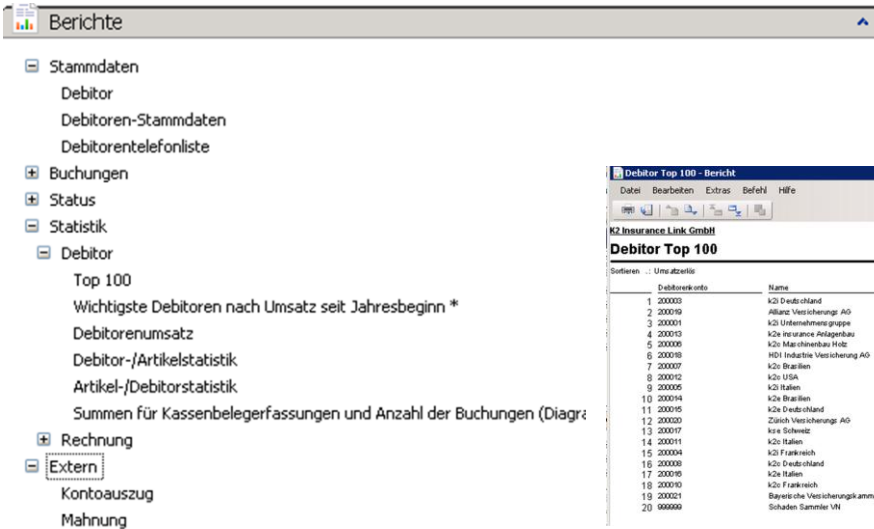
Berichte

Stammdaten
Debitor
Debitoren-Stammdaten
Debitorentelefonliste
Buchungen
Status
Statistik
Debitor
Top 100
Wichtigste Debitoren nach Umsatz seit Jahresbeginn *
Debitorenumsatz
Debitor-/Artikelstatistik
Artikel-/Debitorstatistik
Summen für Kassenbelegerfassungen und Anzahl der Buchungen (Diagra
Rechnung
Extern
Kontoauszug
Mahnung

Debitor Top 100 - Bericht
Datei Bearbeiten Extras Befehl Hilfe

K2 Insurance Link GmbH
Debitor Top 100
Sortieren ..: Umsatzerlös

| | Debitorenkonto | Name |
|---|---|---|
| 1 | 200003 | k2i Deutschland |
| 2 | 200019 | Allianz Versicherungs AG |
| 3 | 200001 | k2i Unternehmensgruppe |
| 4 | 200013 | k2e insurance Anlagenbau |
| 5 | 200006 | k2c Maschinenbau Holz |
| 6 | 200018 | HDI Industrie Versicherung AG |
| 7 | 200007 | k2c Brasilien |
| 8 | 200012 | k2c USA |
| 9 | 200005 | k2i Italien |
| 10 | 200014 | k2e Brasilien |
| 11 | 200015 | k2e Deutschland |
| 12 | 200020 | Zürich Versicherungs AG |
| 13 | 200017 | kse Schweiz |
| 14 | 200011 | k2c Italien |
| 15 | 200004 | k2i Frankreich |
| 16 | 200008 | k2c Deutschland |
| 17 | 200016 | k2e Italien |
| 18 | 200010 | k2c Frankreich |
| 19 | 200021 | Bayerische Versicherungskamm |
| 20 | 999999 | Schaden Sammler VN |